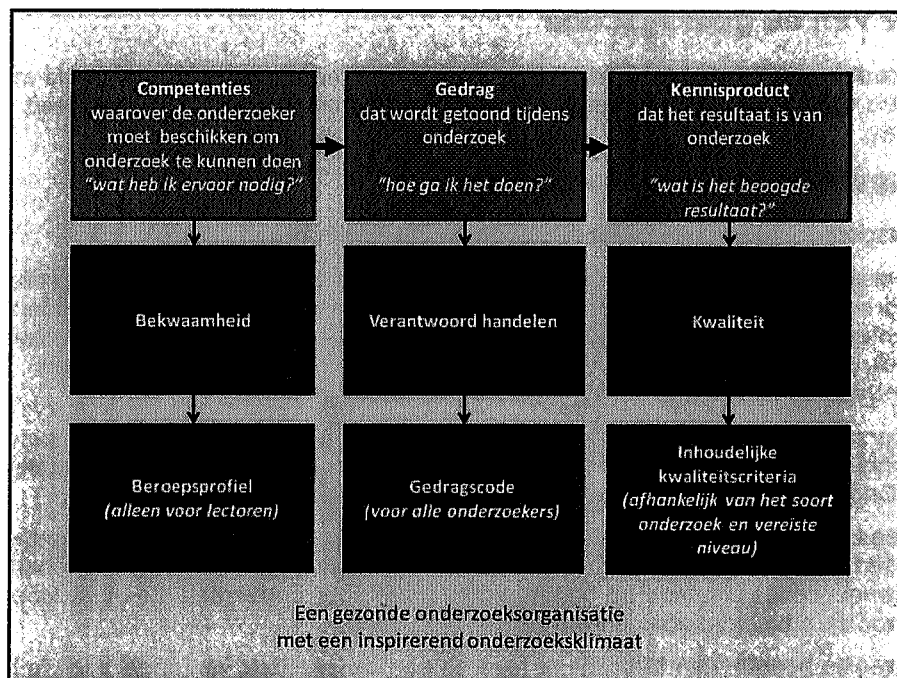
**Competenties** waarover de onderzoeker moet beschikken om onderzoek te kunnen doen *"wat heb ik ervoor nodig?"*

**Gedrag** dat wordt getoond tijdens onderzoek

*"hoe ga ik het doen?"*

**Kennisproduct** dat het resultaat is van onderzoek

*"wat is het beoogde resultaat?"*

Bekwaamheid

Verantwoord handelen

Kwaliteit

Beroepsprofiel *(alleen voor lectoren)*

Gedragscode *(voor alle onderzoekers)*

Inhoudelijke kwaliteitscriteria *(afhankelijk van het soort onderzoek en vereiste niveau)*

Een gezonde onderzoeksorganisatie met een inspirerend onderzoeksklimaat